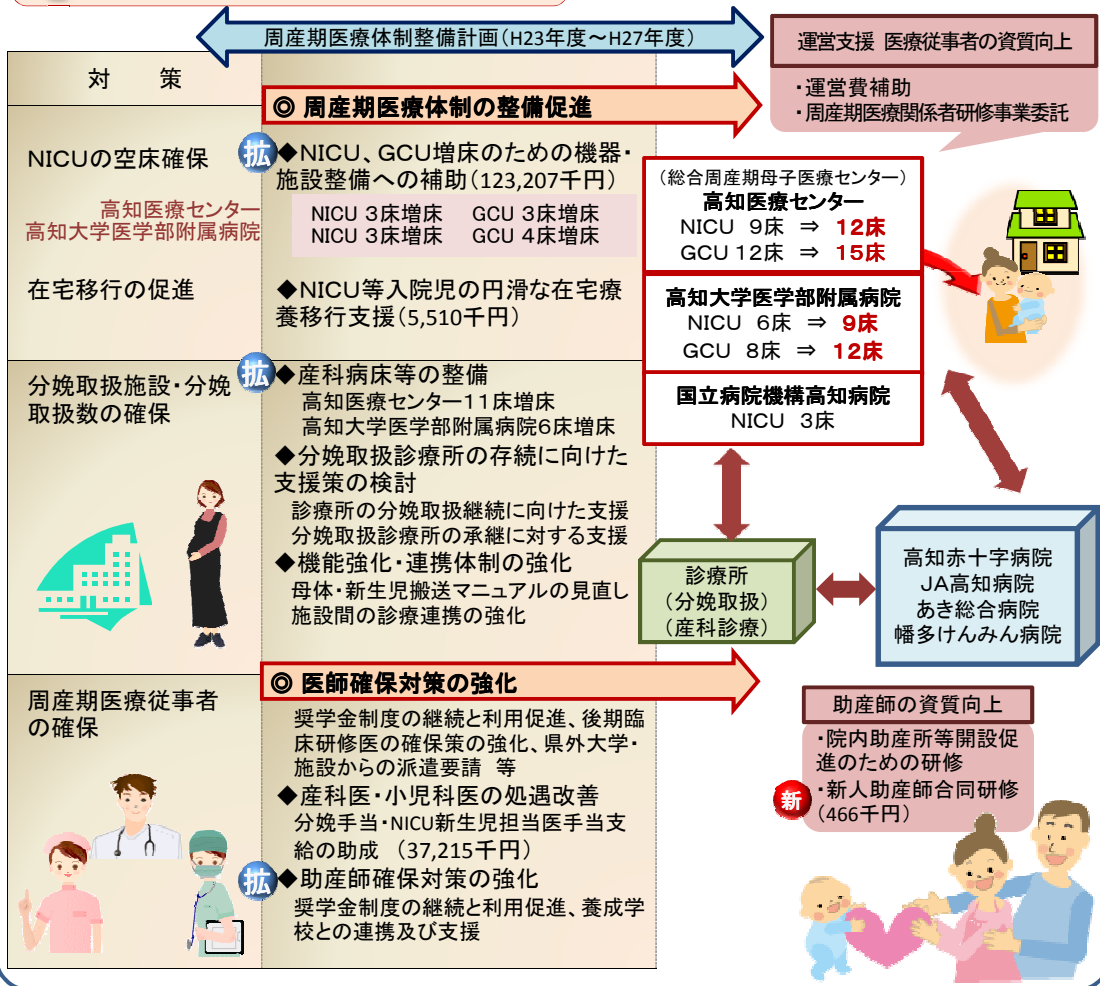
周産期医療体制整備計画（H23年度～H27年度）

運営支援 医療従事者の資質向上

・運営費補助
・周産期医療関係者研修事業委託

対　策

◎ 周産期医療体制の整備促進

NICUの空床確保

高知医療センター
高知大学医学部附属病院

拡 ◆NICU、GCU増床のための機器・施設整備への補助（123,207千円）

| NICU 3床増床 | GCU 3床増床 |
|---|---|
| NICU 3床増床 | GCU 4床増床 |

在宅移行の促進

◆NICU等入院児の円滑な在宅療養移行支援（5,510千円）

（総合周産期母子医療センター）
高知医療センター
NICU 9床 ⇒ 12床
GCU 12床 ⇒ 15床

高知大学医学部附属病院
NICU 6床 ⇒ 9床
GCU 8床 ⇒ 12床

国立病院機構高知病院
NICU 3床

分娩取扱施設・分娩取扱数の確保

拡 ◆産科病床等の整備
高知医療センター11床増床
高知大学医学部附属病院6床増床
◆分娩取扱診療所の存続に向けた支援策の検討
診療所の分娩取扱継続に向けた支援
分娩取扱診療所の承継に対する支援
◆機能強化・連携体制の強化
母体・新生児搬送マニュアルの見直し
施設間の診療連携の強化

診療所
（分娩取扱）
（産科診療）

高知赤十字病院
JA高知病院
あき総合病院
幡多けんみん病院

周産期医療従事者の確保

◎ 医師確保対策の強化

奨学金制度の継続と利用促進、後期臨床研修医の確保策の強化、県外大学・施設からの派遣要請 等
◆産科医・小児科医の処遇改善
分娩手当・NICU新生児担当医手当支給の助成 （37,215千円）
拡 ◆助産師確保対策の強化
奨学金制度の継続と利用促進、養成学校との連携及び支援

助産師の資質向上

・院内助産所等開設促進のための研修
新 ・新人助産師合同研修（466千円）